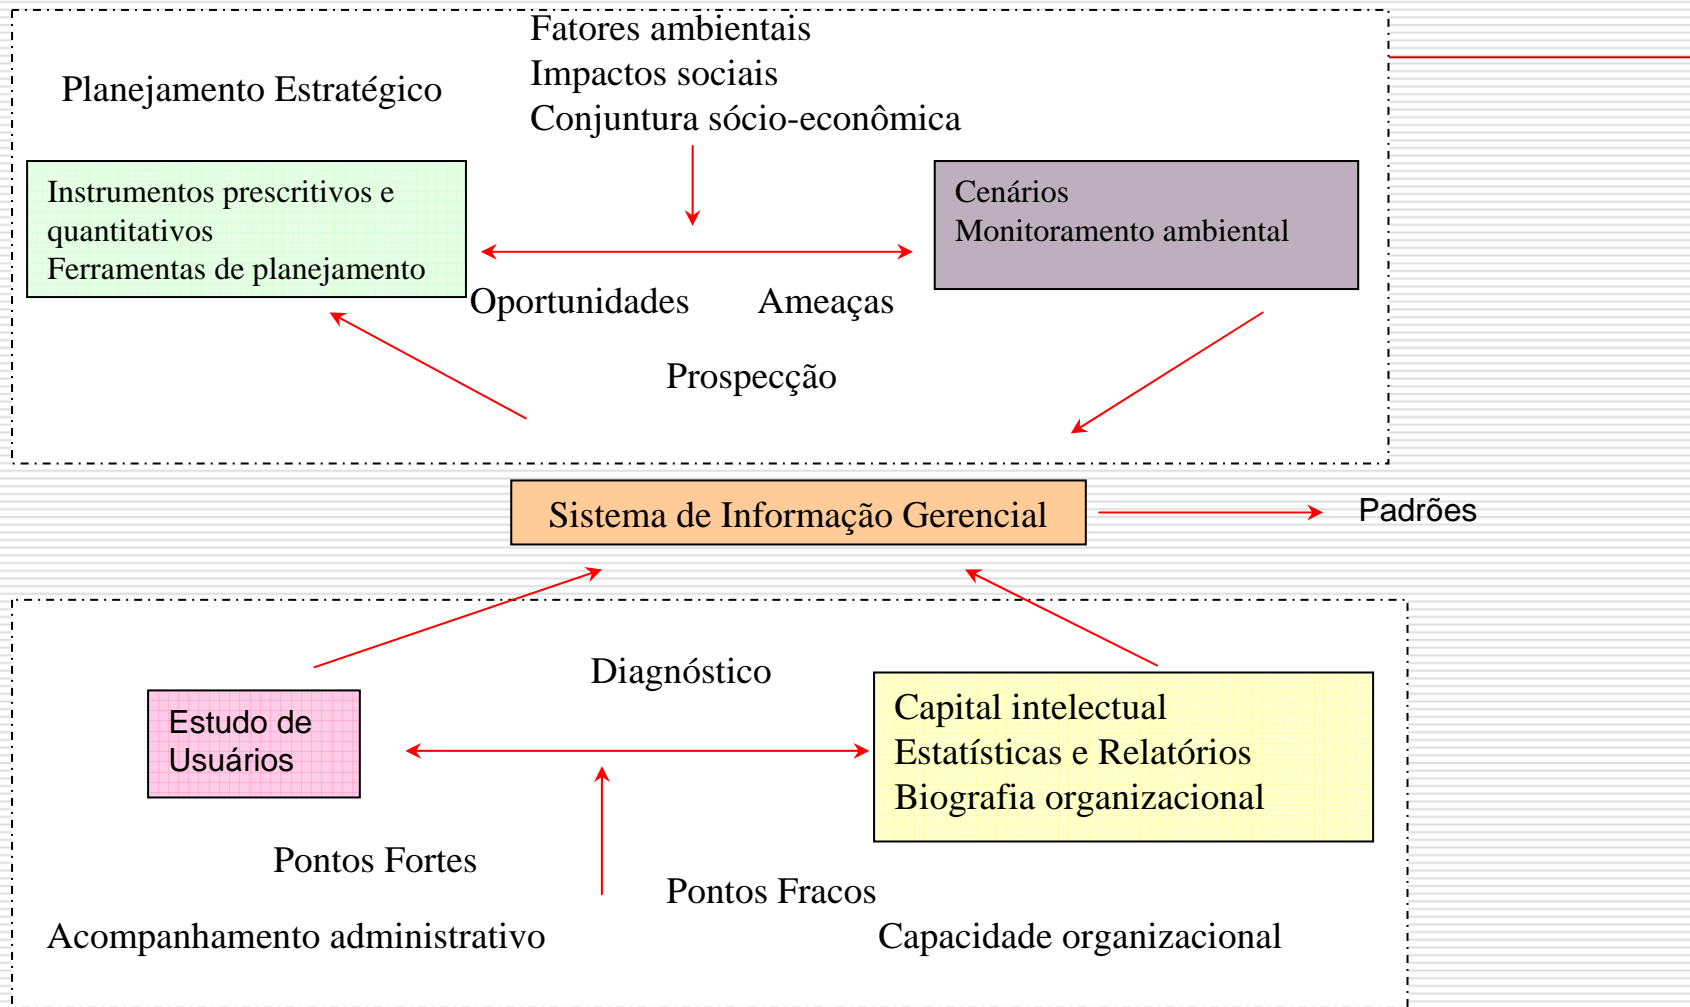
Fatores ambientais
Impactos sociais
Conjuntura sócio-econômica

Planejamento Estratégico

Instrumentos prescritivos e quantitativos
Ferramentas de planejamento

Cenários
Monitoramento ambiental

Oportunidades

Ameaças

Prospecção

Sistema de Informação Gerencial

Padrões

Diagnóstico

Estudo de Usuários

Capital intelectual
Estatísticas e Relatórios
Biografia organizacional

Pontos Fortes

Pontos Fracos

Acompanhamento administrativo

Capacidade organizacional